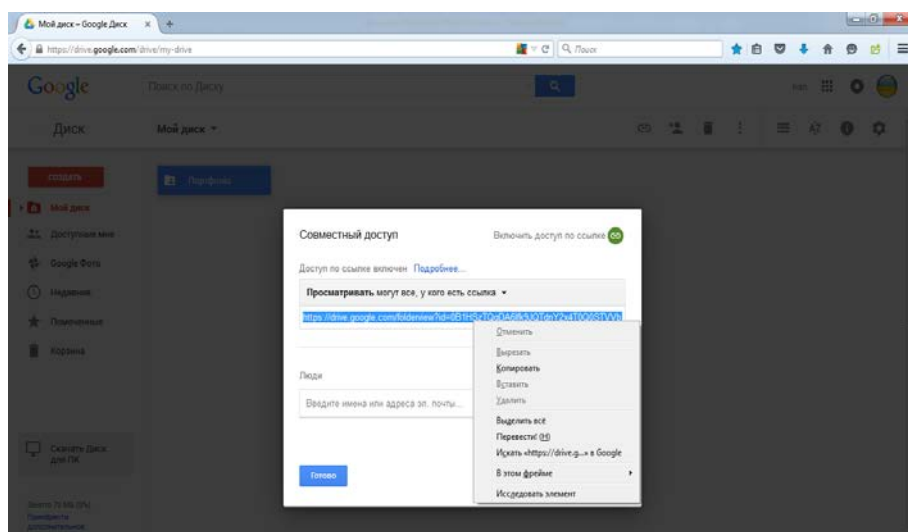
Мой диск – Google Диск
https://drive.google.com/drive/my-drive
Поиск

Google
Поиск по Диску

Диск
Мой диск

СОЗДАТЬ
Мой диск
Доступные мне
Google Фото
Недавние
Помеченные
Корзина

Портфолио

Скачать Диск для ПК

Занято 79 МБ (0%)
Приобрести дополнительное

Совместный доступ
Включить доступ по ссылке
Доступ по ссылке включен Подробнее...
Просматривать могут все, у кого есть ссылка
https://drive.google.com/folderview?id=0B1HSzTOeDA6lfkXJQTdnY2v4T0O0STVVb

Люди
Введите имена или адреса эл. почты...

Готово

Отменить
Вырезать
Копировать
Вставить
Удалить
Выделить всё
Перевести! (H)
Искать «https://drive.g...» в Google
В этом фрейме
Исследовать элемент